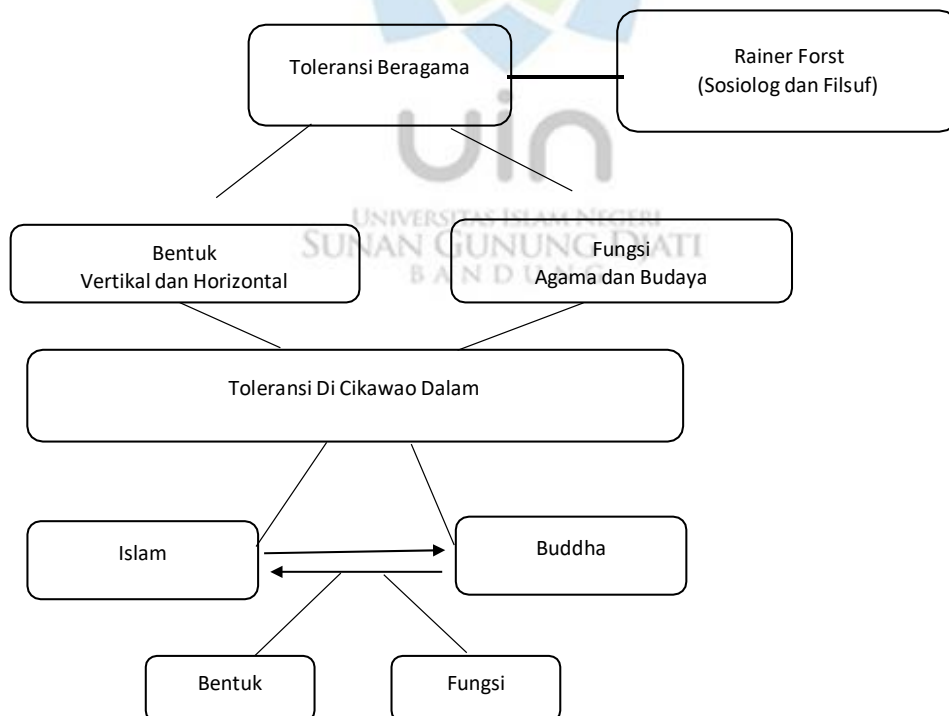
Toleransi Beragama

Rainer Forst
(Sosiolog dan Filsuf)

UNIVERSITAS ISLAM NEGERI
SUNAN GUNUNG DJATI
BANDUNG

Bentuk
Vertikal dan Horizontal

Fungsi
Agama dan Budaya

Toleransi Di Cikawao Dalam

Islam

Buddha

Bentuk

Fungsi